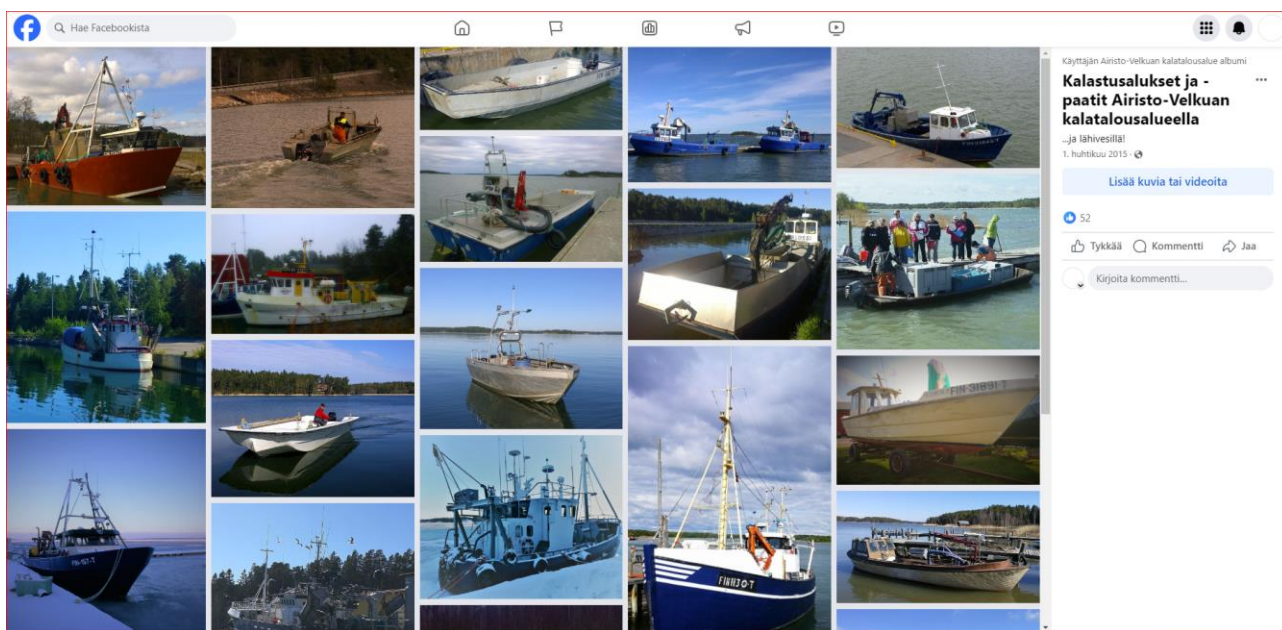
Hae Facebookista

Käyttäjän Airisto-Velkuan kalatalousalue albumi

Kalastusalukset ja -paatit Airisto-Velkuan kalatalousalueella

...ja lähivesillä!

1. huhtikuu 2015 ·

Lisää kuvia tai videoita

52

Tykkää Kommentti Jaa

Kirjoita kommentti...

FIN-3891-T

FIN-130-T